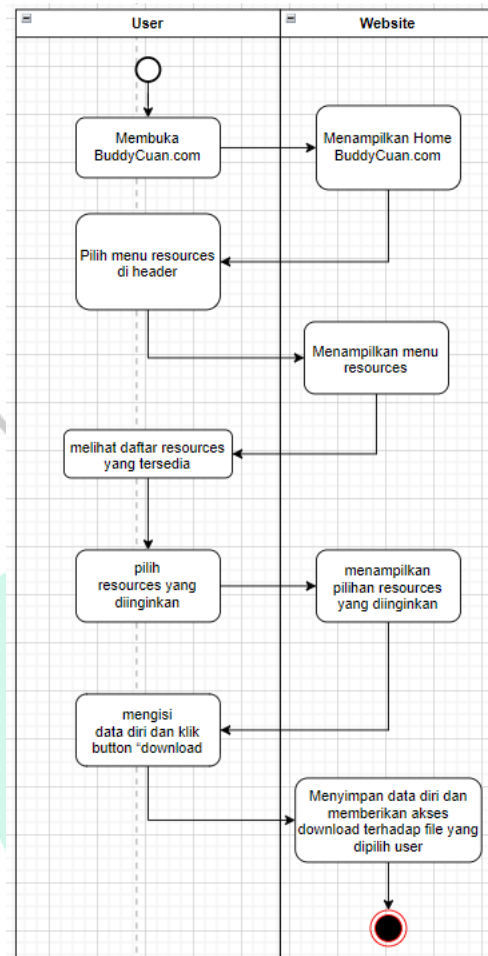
User

Website

Membuka BuddyCuan.com

Menampilkan Home BuddyCuan.com

Pilih menu resources di header

Menampilkan menu resources

melihat daftar resources yang tersedia

pilih resources yang diinginkan

menampilkan pilihan resources yang diinginkan

mengisi data diri dan klik button “download

Menyimpan data diri dan memberikan akses download terhadap file yang dipilih user